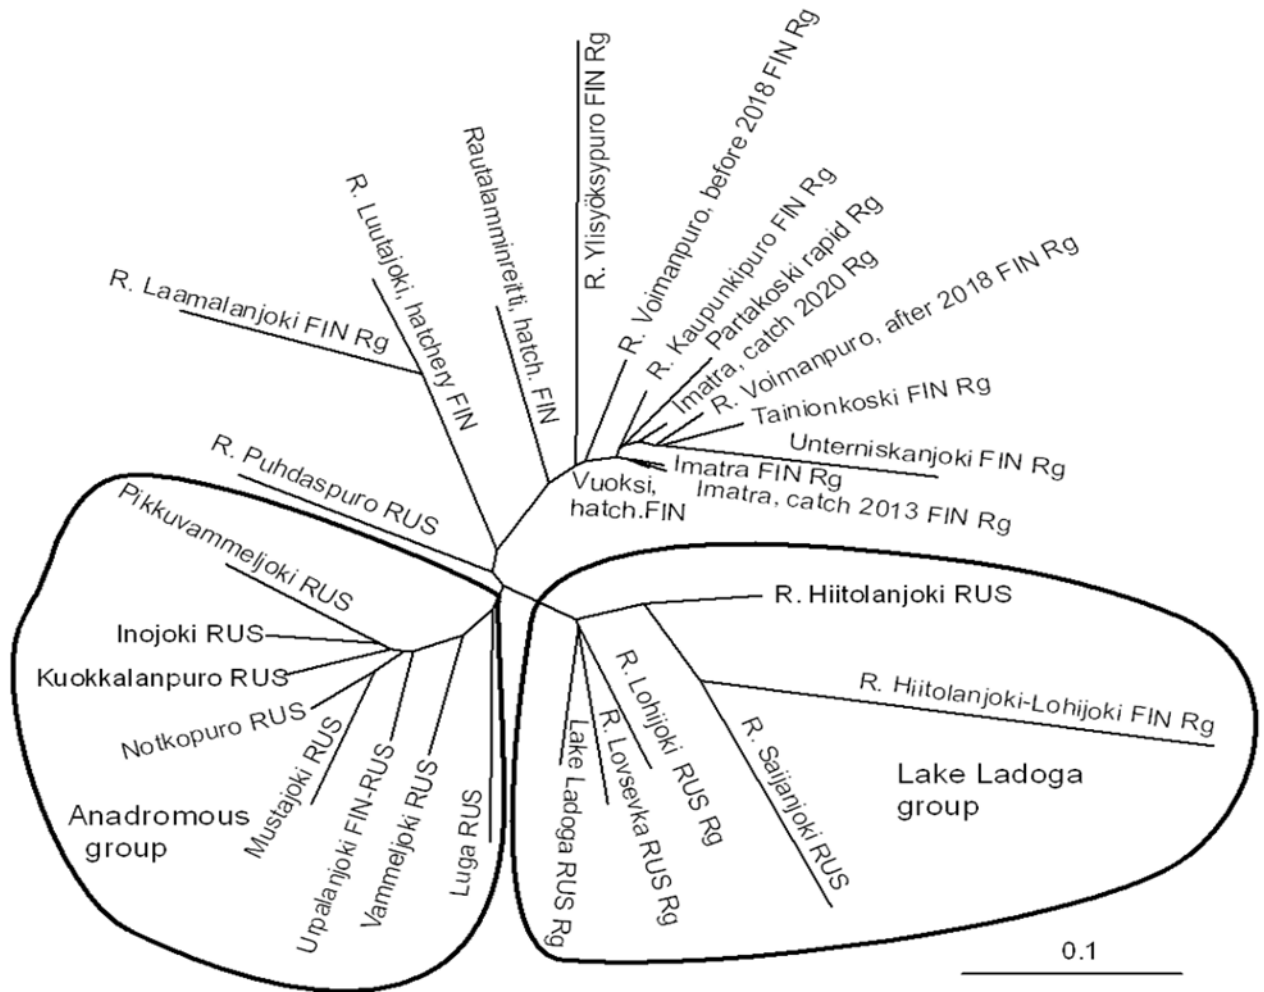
R. Ylisyöksypuro FIN Rg
R. Voimanpuro, before 2018 FIN Rg
Rautalamminreitti, hatch. FIN
R. Luutajoki, hatchery FIN
R. Kaupunkipuro FIN Rg
Partakoski rapid Rg
Imatra, catch 2020 Rg
R. Voimanpuro, after 2018 FIN Rg
R. Laamalanjoki FIN Rg
Tainionkoski FIN Rg
Unterniskanjoki FIN Rg
Imatra FIN Rg
Vuoksi, hatch.FIN
Imatra, catch 2013 FIN Rg
R. Puhdaspuro RUS
Pikkuvammeljoki RUS
R. Hiitolanjoki RUS
Inojoki RUS
Kuokkalanpuro RUS
R. Hiitolanjoki-Lohijoki FIN Rg
Notkopuro RUS
R. Lohijoki RUS Rg
R. Saijanjoki RUS
Lake Ladoga group
Mustajoki RUS
Anadromous group
Urpalanjoki FIN-RUS
Vammeljoki RUS
Luga RUS
Lake Ladoga RUS Rg
R. Lovsevka RUS Rg
0.1